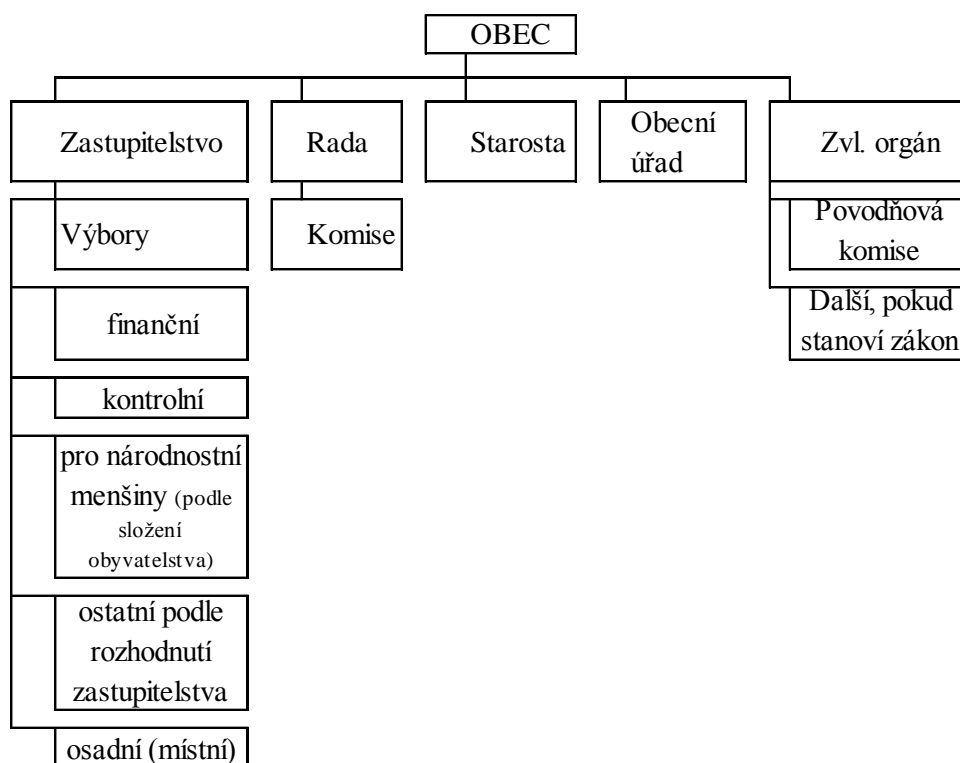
OBEC

Zastupitelstvo

Rada

Starosta

Obecní úřad

Zvl. orgán

Výbory

Komise

Povodňová komise

Další, pokud stanoví zákon

finanční

kontrolní

pro národnostní menšiny (podle složení obyvatelstva)

ostatní podle rozhodnutí zastupitelstva

osadní (místní)